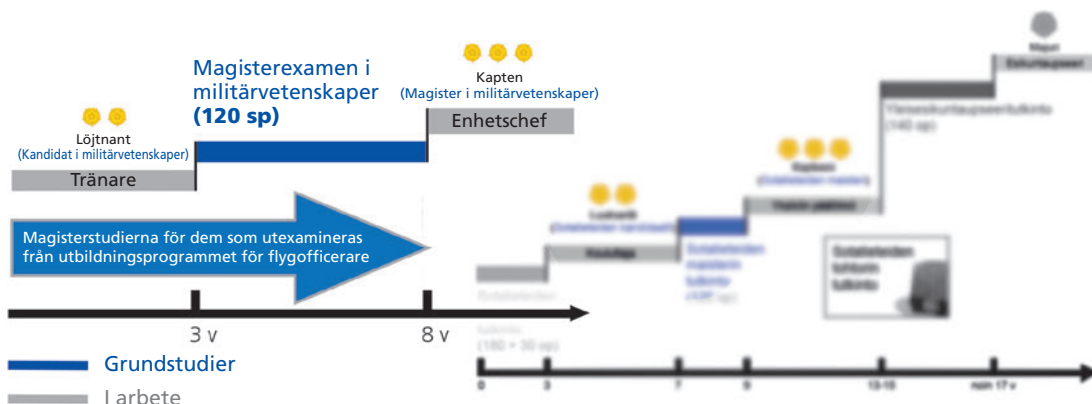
Magisterexamen i militärvetenskaper
(120 sp)

Kapten
(Magister i militärvetenskaper)

Löjtnant
(Kandidat i militärvetenskaper)

Enhetschef

Tränare

Magisterstudierna för dem som utexamineras från utbildningsprogrammet för flygofficerare

3 v

8 v

Grundstudier

I arbete

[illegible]